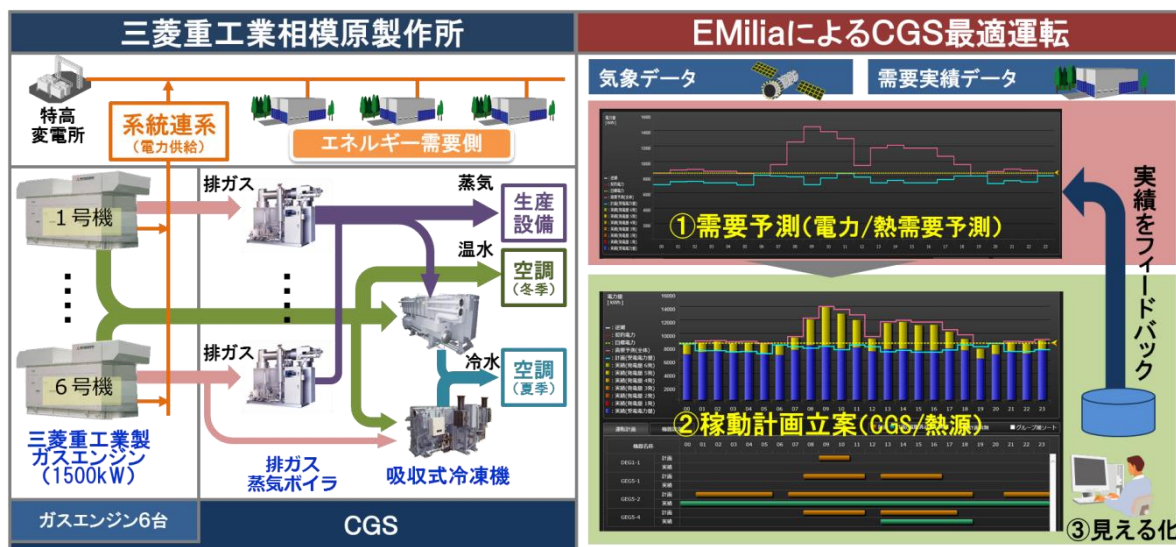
三菱重工業相模原製作所

特高変電所

系統連系
(電力供給)

エネルギー需要側

1号機

6号機

排ガス

排ガス

蒸気

生産設備

温水

空調
(冬季)

冷水

空調
(夏季)

三菱重工業製
ガスエンジン
(1500kW)

排ガス
蒸気ボイラ

吸収式冷凍機

ガスエンジン6台

CGS

EMiliaによるCGS最適運転

気象データ

需要実績データ

①需要予測(電力/熱需要予測)

実績をフィードバック

②稼動計画立案(CGS/熱源)

③見える化